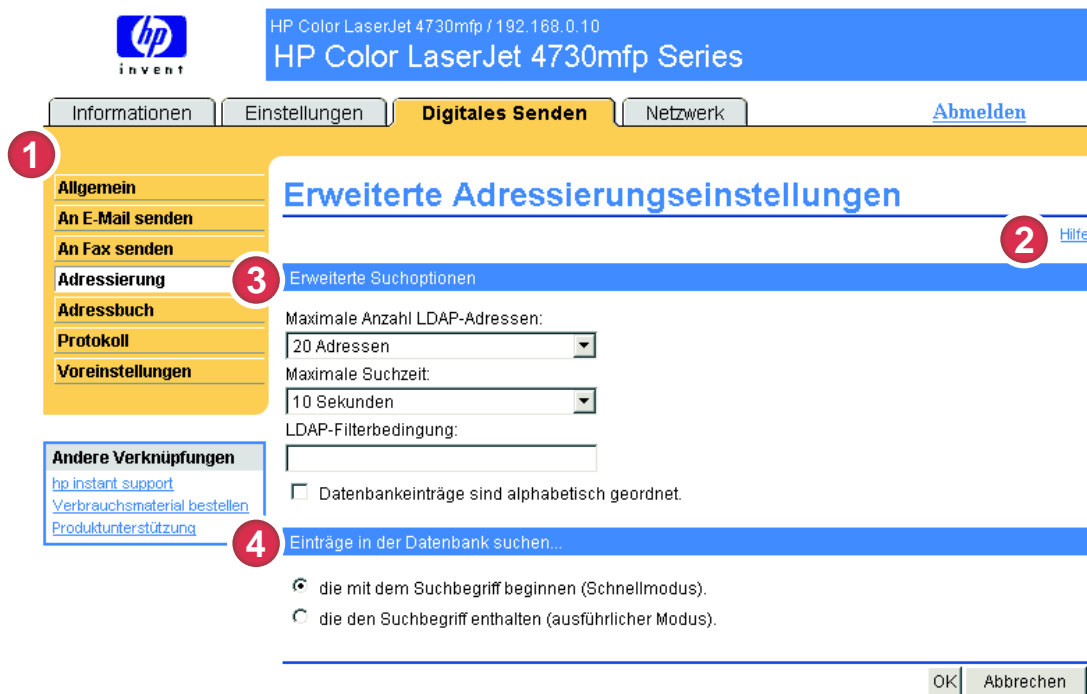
hp
invent

HP Color LaserJet 4730mfp / 192.168.0.10
HP Color LaserJet 4730mfp Series

Informationen | Einstellungen | Digitales Senden | Netzwerk | Abmelden

1

Allgemein
An E-Mail senden
An Fax senden
Adressierung
Adressbuch
Protokoll
Voreinstellungen

Andere Verknüpfungen
hp instant support
Verbrauchsmaterial bestellen
Produktunterstützung

Erweiterte Adressierungseinstellungen

2 Hilfe

3 Erweiterte Suchoptionen

Maximale Anzahl LDAP-Adressen:
20 Adressen
Maximale Suchzeit:
10 Sekunden
LDAP-Filterbedingung:

Datenbankeinträge sind alphabetisch geordnet.

4 Einträge in der Datenbank suchen...

die mit dem Suchbegriff beginnen (Schnellmodus).
die den Suchbegriff enthalten (ausführlicher Modus).

OK Abbrechen